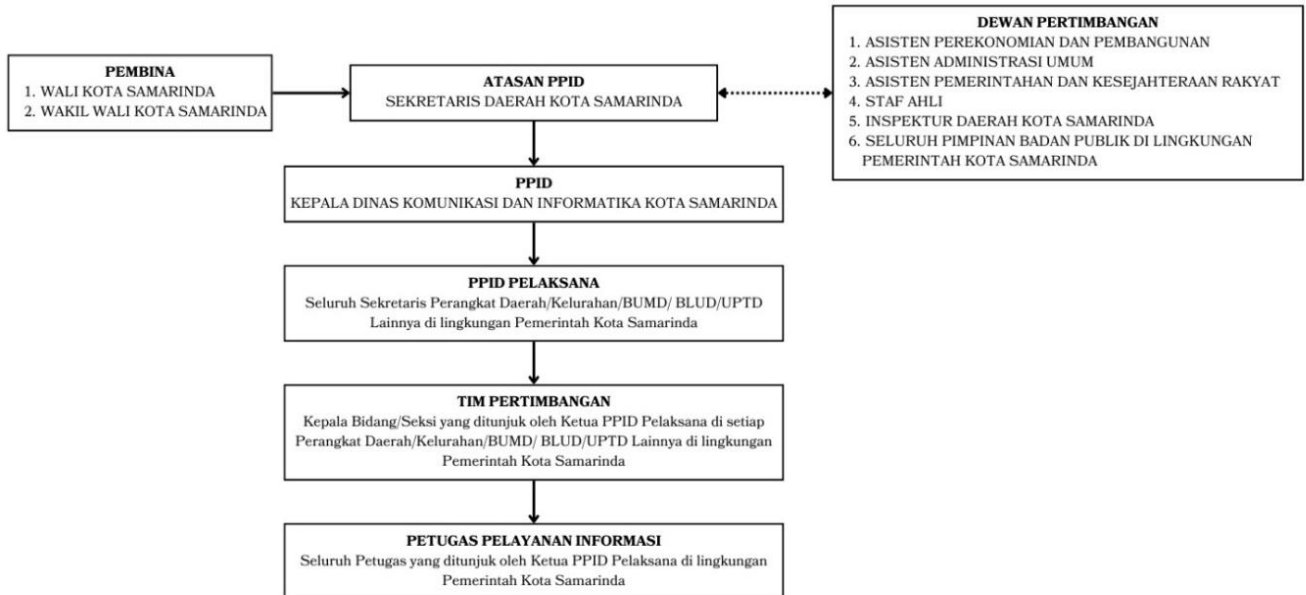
PEMBINA
1. WALI KOTA SAMARINDA
2. WAKIL WALI KOTA SAMARINDA

ATASAN PPID
SEKRETARIS DAERAH KOTA SAMARINDA

DEWAN PERTIMBANGAN
1. ASISTEN PEREKONOMIAN DAN PEMBANGUNAN
2. ASISTEN ADMINISTRASI UMUM
3. ASISTEN PEMERINTAHAN DAN KESEJAHTERAAN RAKYAT
4. STAF AHLI
5. INSPEKTUR DAERAH KOTA SAMARINDA
6. SELURUH PIMPINAN BADAN PUBLIK DI LINGKUNGAN PEMERINTAH KOTA SAMARINDA

PPID
KEPALA DINAS KOMUNIKASI DAN INFORMATIKA KOTA SAMARINDA

PPID PELAKSANA
Seluruh Sekretaris Perangkat Daerah/Kelurahan/BUMD/ BLUD/UPTD Lainnya di lingkungan Pemerintah Kota Samarinda

TIM PERTIMBANGAN
Kepala Bidang/Seksi yang ditunjuk oleh Ketua PPID Pelaksana di setiap Perangkat Daerah/Kelurahan/BUMD/ BLUD/UPTD Lainnya di lingkungan Pemerintah Kota Samarinda

PETUGAS PELAYANAN INFORMASI
Seluruh Petugas yang ditunjuk oleh Ketua PPID Pelaksana di lingkungan Pemerintah Kota Samarinda